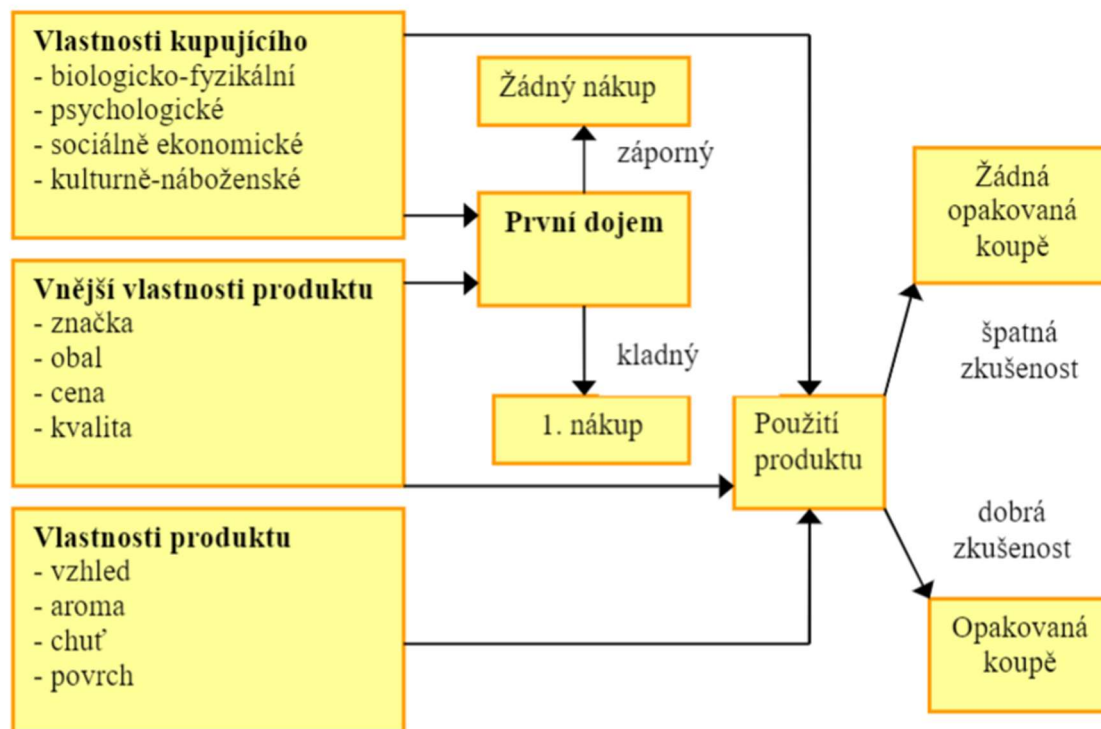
**Vlastnosti kupujícího**
- biologicko-fyzikální
- psychologické
- sociálně ekonomické
- kulturně-náboženské

**Vnější vlastnosti produktu**
- značka
- obal
- cena
- kvalita

**Vlastnosti produktu**
- vzhled
- aroma
- chuť
- povrch

Žádný nákup

záporný

**První dojem**

kladný

1. nákup

Použití produktu

Žádná opakovaná koupě

špatná zkušenost

dobrá zkušenost

Opakovaná koupě